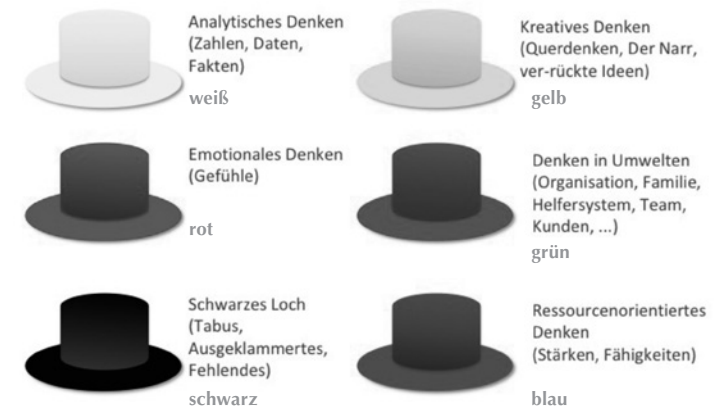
Analytisches Denken (Zahlen, Daten, Fakten)
weiß

Kreatives Denken (Querdenken, Der Narr, ver-rückte Ideen)
gelb

Emotionales Denken (Gefühle)
rot

Denken in Umwelten (Organisation, Familie, Helfersystem, Team, Kunden, ...)
grün

Schwarzes Loch (Tabus, Ausgeklammertes, Fehlendes)
schwarz

Ressourcenorientiertes Denken (Stärken, Fähigkeiten)
blau